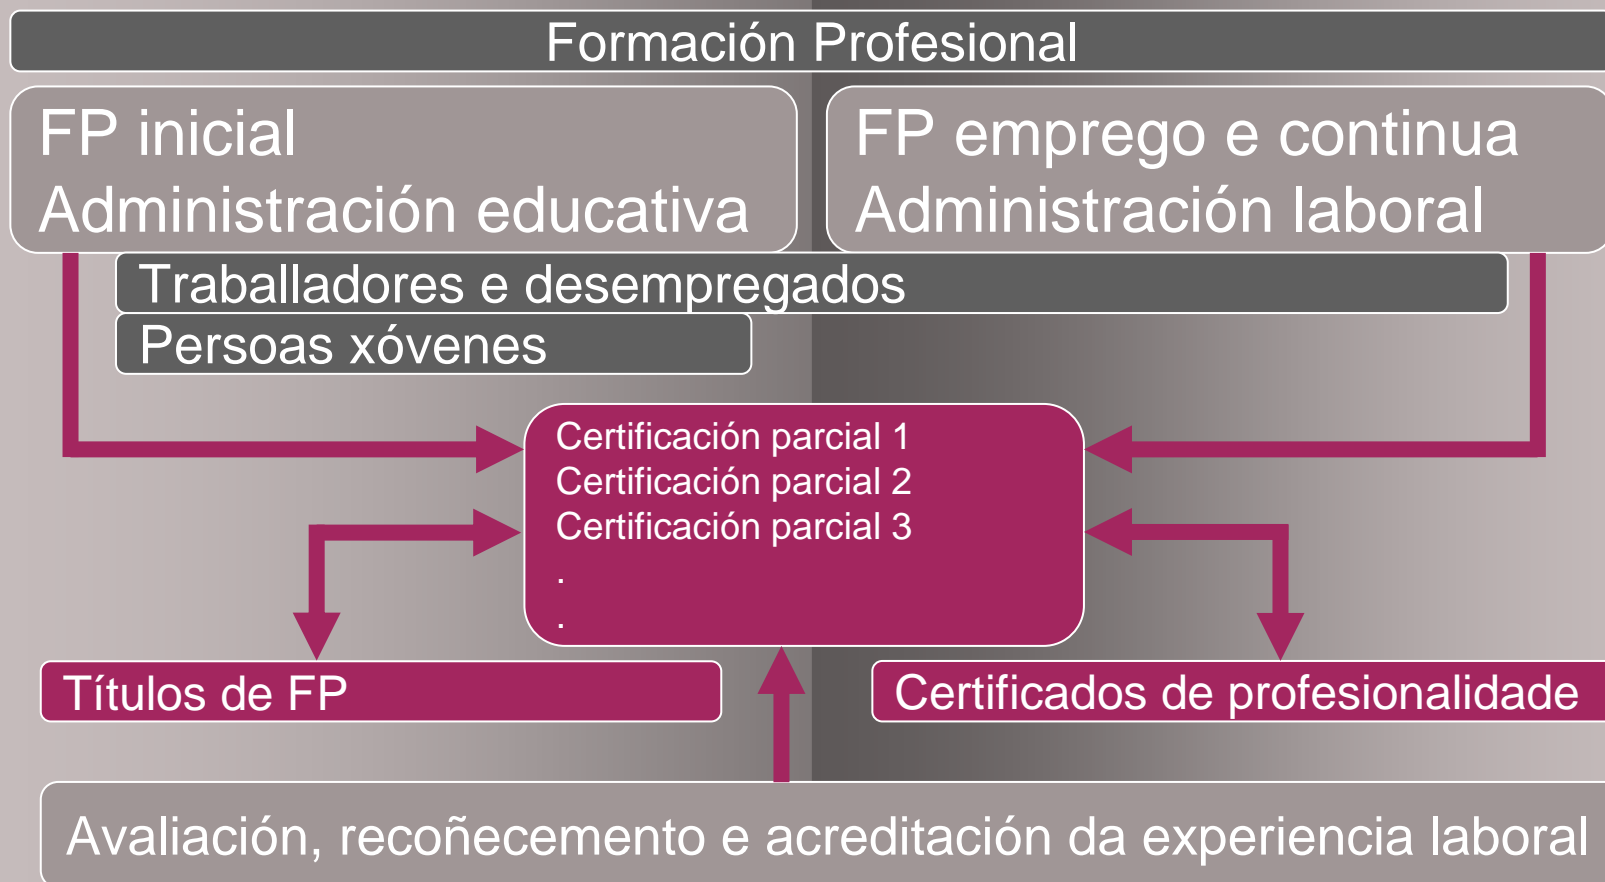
Formación Profesional

FP inicial
Administración educativa

FP emprego e continua
Administración laboral

Traballadores e desempregados

Persoas xóvenes

Certificación parcial 1
Certificación parcial 2
Certificación parcial 3
.
.

Títulos de FP

Certificados de profesionalidade

Avaliación, recoñecemento e acreditación da experiencia laboral